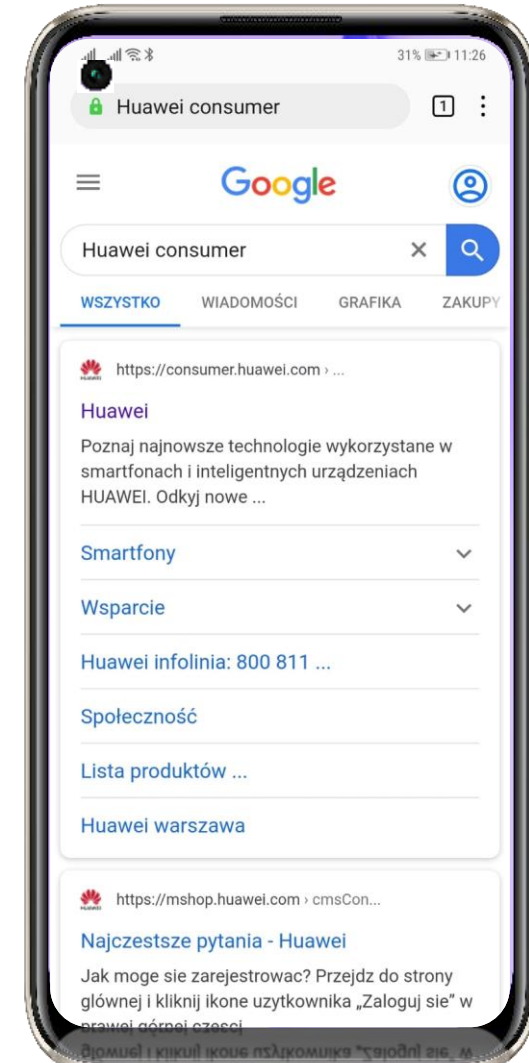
31% 11:26

Huawei consumer

1

Google

Huawei consumer

WSZYSTKO WIADOMOŚCI GRAFIKA ZAKUPY

HUAWEI https://consumer.huawei.com › ...

Huawei

Poznaj najnowsze technologie wykorzystane w smartfonach i inteligentnych urządzeniach HUAWEI. Odkyj nowe ...

Smartfony

Wsparcie

Huawei infolinia: 800 811 ...

Społeczność

Lista produktów ...

Huawei warszawa

HUAWEI https://mshop.huawei.com › cmsCon...

Najczestsze pytania - Huawei

Jak moge sie zarejestrowac? Przejdz do strony glównej i kliknij ikone uzytkownika „Zaloguj sie" w prawej górnej czesci